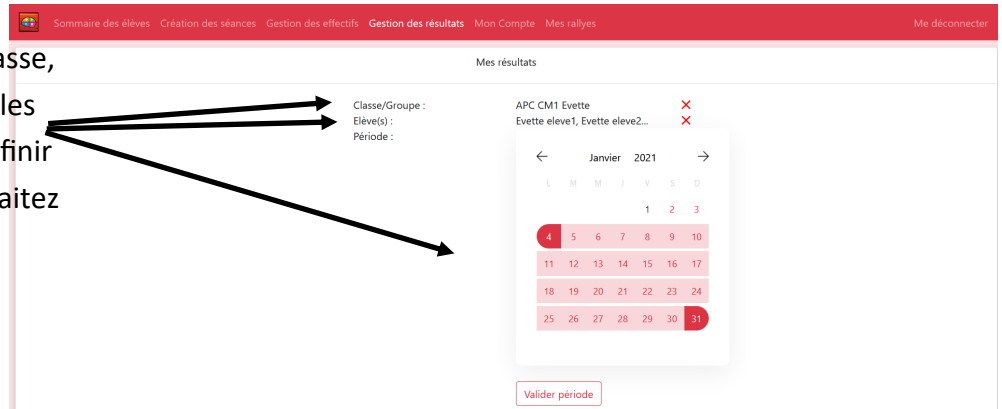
Sommaire des élèves Création des séances Gestion des effectifs Gestion des résultats Mon Compte Mes rallyes Me déconnecter

asse,
les
finir
aitez

Mes résultats

Classe/Groupe : APC CM1 Evette ×
Elève(s) : Evette eleve1, Evette eleve2... ×
Période :

← Janvier 2021 →

| L | M | M | J | V | S | D |
|---|---|---|---|---|---|---|
| | | | | 1 | 2 | 3 |
| 4 | 5 | 6 | 7 | 8 | 9 | 10 |
| 11 | 12 | 13 | 14 | 15 | 16 | 17 |
| 18 | 19 | 20 | 21 | 22 | 23 | 24 |
| 25 | 26 | 27 | 28 | 29 | 30 | 31 |

Valider période